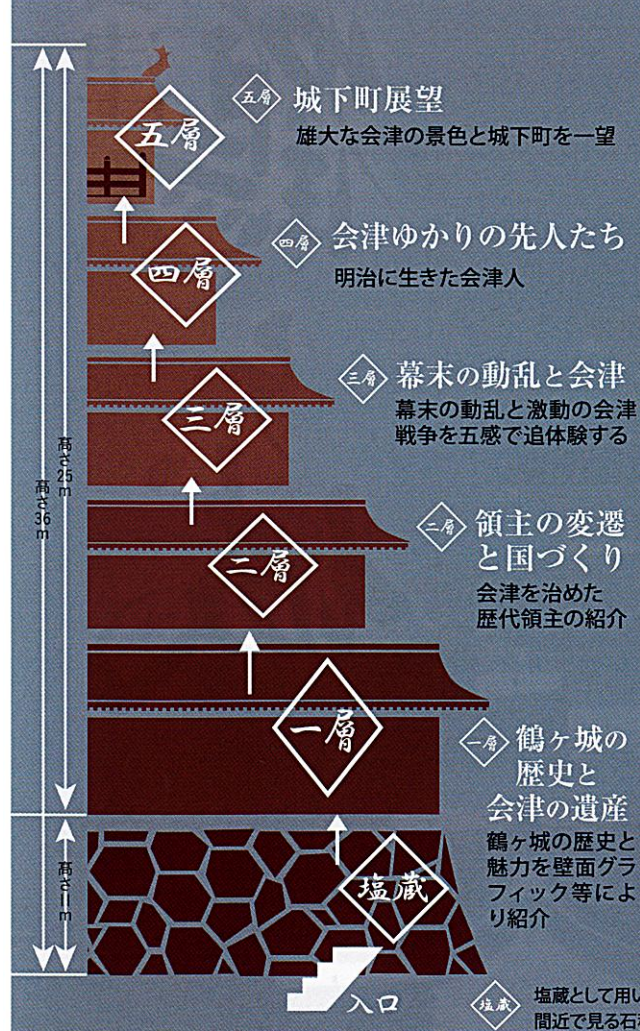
五層

五層 城下町展望
雄大な会津の景色と城下町を一望

四層

四層 会津ゆかりの先人たち
明治に生きた会津人

三層

三層 幕末の動乱と会津
幕末の動乱と激動の会津戦争を五感で追体験する

二層

二層 領主の変遷と国づくり
会津を治めた歴代領主の紹介

一層

一層 鶴ヶ城の歴史と会津の遺産
鶴ヶ城の歴史と魅力を壁面グラフィック等により紹介

塩蔵

入口

塩蔵 塩蔵として用し
間近で見る石

高さ25m
高さ36m
高さ11m